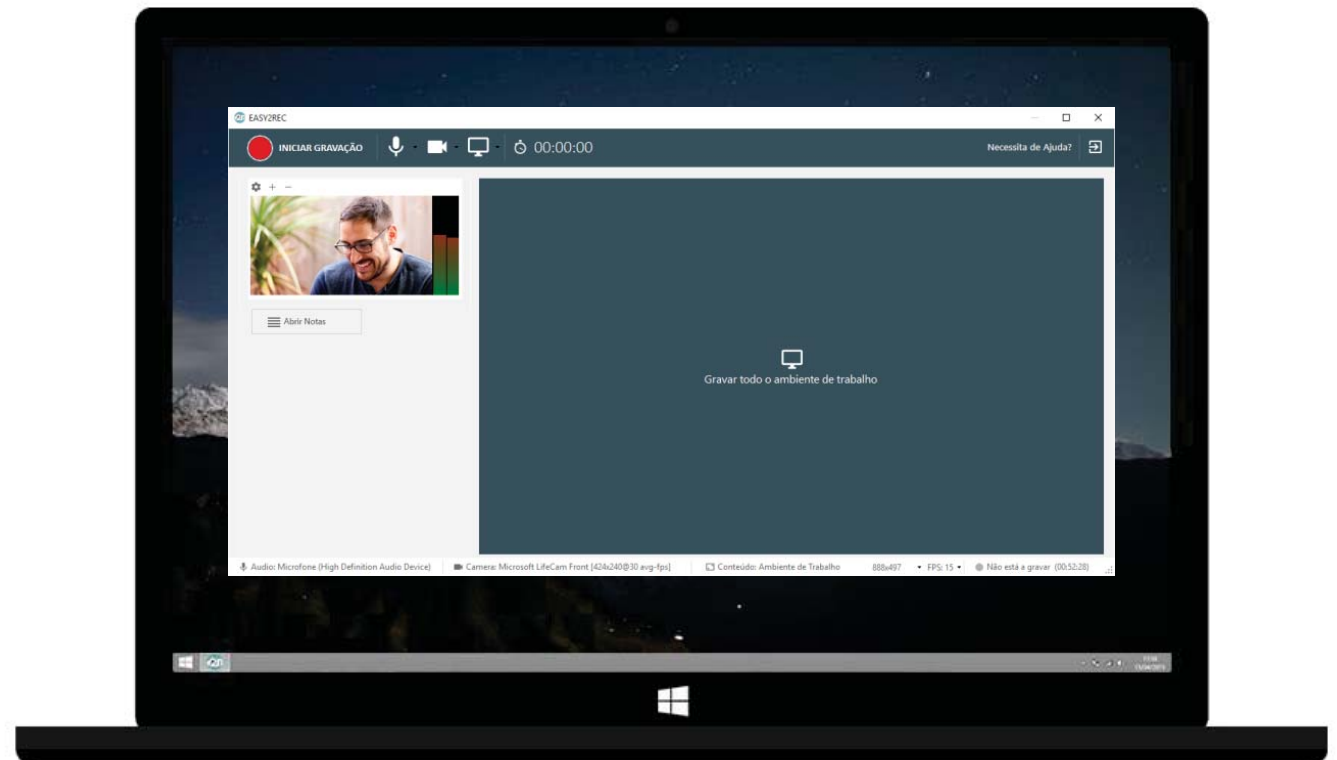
EASY2REC

INICIAR GRAVAÇÃO

00:00:00

Necessita de Ajuda?

Abrir Notas

Gravar todo o ambiente de trabalho

Audio: Microfone (High Definition Audio Device)

Camera: Microsoft LifeCam Front [424x240@30 avg-fps]

Conteúdo: Ambiente de Trabalho

888x497

FPS: 15

Não está a gravar (00:52:28)

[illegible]